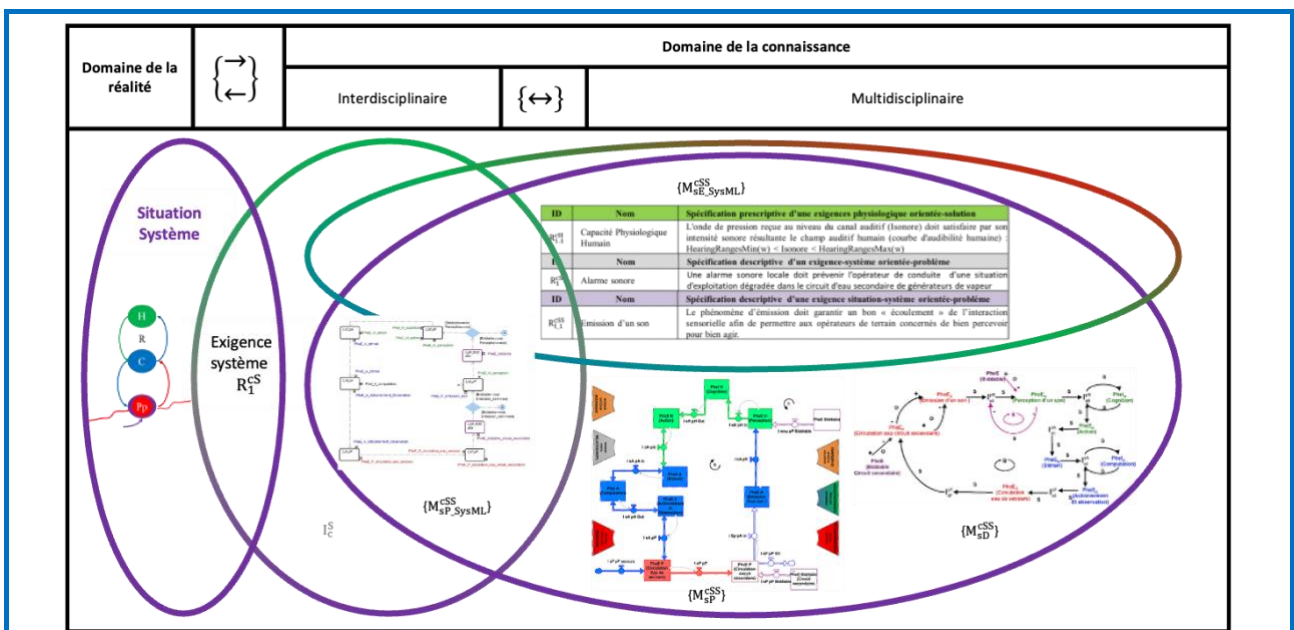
Domaine de la réalité

$\begin{Bmatrix} \rightarrow \\ \leftarrow \end{Bmatrix}$

Domaine de la connaissance

Interdisciplinaire

$\{\leftrightarrow\}$

Multidisciplinaire

Situation Système

H

R

C

Pp

Exigence système $R_1^{CS}$

$\{M_{sE\_SysML}^{CSS}\}$

| ID | Nom | Spécification prescriptive d'une exigences physiologique orientée-solution |
|---|---|---|
| $R_{1.1}^{CSS}$ | Capacité Physiologique Humain | L'onde de pression reçue au niveau du canal auditif (Isonore) doit satisfaire par son intensité sonore résultante le champ auditif humain (courbe d'audibilité humaine) : HearingRangesMin(w) < Isonore < HearingRangesMax(w) |
| ID | Nom | Spécification descriptive d'un exigence-système orientée-problème |
| $R_1^{CS}$ | Alarme sonore | Une alarme sonore locale doit prévenir l'opérateur de conduite d'une situation d'exploitation dégradée dans le circuit d'eau secondaire de générateurs de vapeur |
| ID | Nom | Spécification descriptive d'une exigence situation-système orientée-problème |
| $R_{1.1}^{CS}$ | Emission d'un son | Le phénomène d'émission doit garantir un bon « écoulement » de l'interaction sensorielle afin de permettre aux opérateurs de terrain concernés de bien percevoir pour bien agir. |

$\{M_{sP\_SysML}^{CSS}\}$

$I_C^S$

$\{M_{sP}^{CSS}\}$

$\{M_{sD}^{CSS}\}$